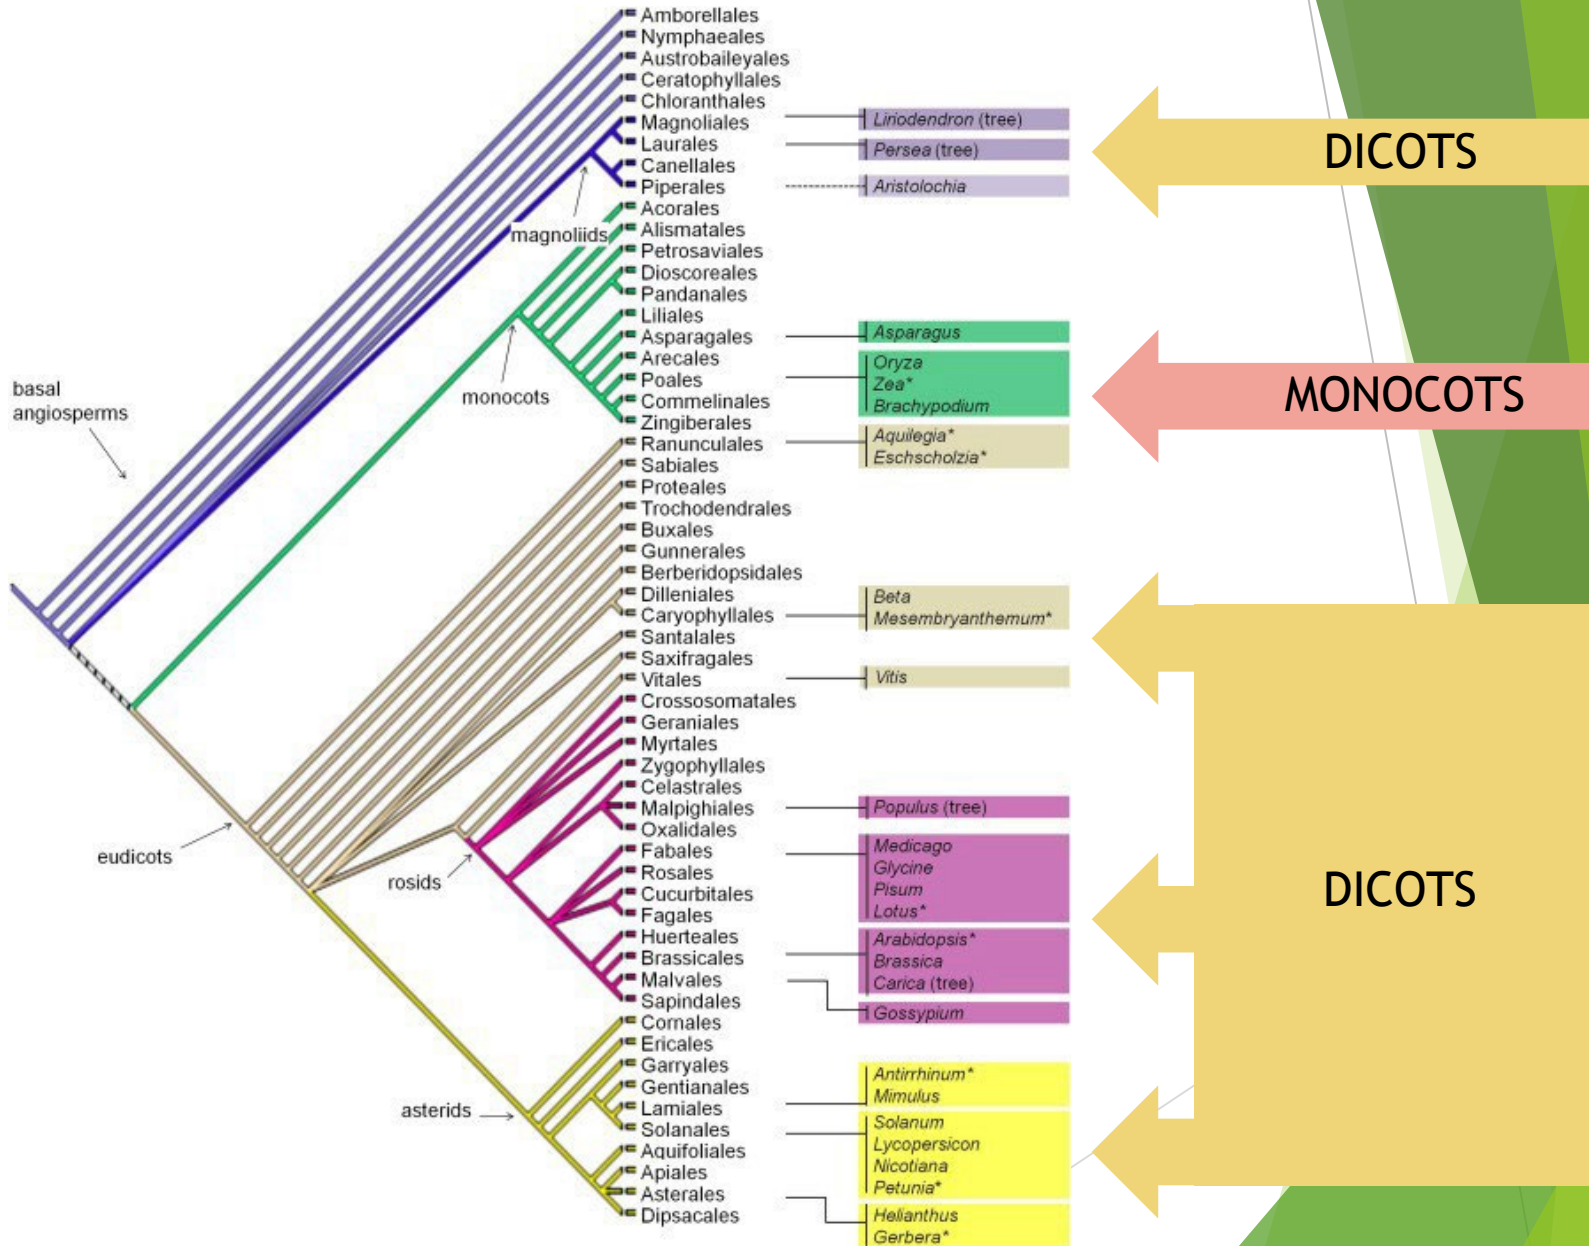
Amborellales
Nymphaeales
Austrobaileyales
Ceratophyllales
Chloranthales
Magnoliales
Laurales
Canellales
Piperales
Acorales
Alismatales
Petrosaviales
Dioscoreales
Pandanales
Liliales
Asparagales
Arecales
Poales
Commelinales
Zingiberales
Ranunculales
Sabiales
Proteales
Trochodendrales
Buxales
Gunnerales
Berberidopsidales
Dilleniales
Caryophyllales
Santalales
Saxifragales
Vitales
Crossosomatales
Geraniales
Myrtales
Zygophyllales
Celastrales
Malpighiales
Oxalidales
Fabales
Rosales
Cucurbitales
Fagales
Huerteales
Brassicales
Malvales
Sapindales
Cornales
Ericales
Garryales
Gentianales
Lamiales
Solanales
Aquifoliales
Apiales
Asterales
Dipsacales

basal angiosperms
magnoliids
monocots
eudicots
rosids
asterids

Liriodendron (tree)
Persea (tree)
Aristolochia
Asparagus
Oryza
Zea*
Brachypodium
Aquilegia*
Eschscholzia*
Beta
Mesembryanthemum*
Vitis
Populus (tree)
Medicago
Glycine
Pisum
Lotus*
Arabidopsis*
Brassica
Carica (tree)
Gossypium
Antirrhinum*
Mimulus
Solanum
Lycopersicon
Nicotiana
Petunia*
Helianthus
Gerbera*

DICOTS
MONOCOTS
DICOTS